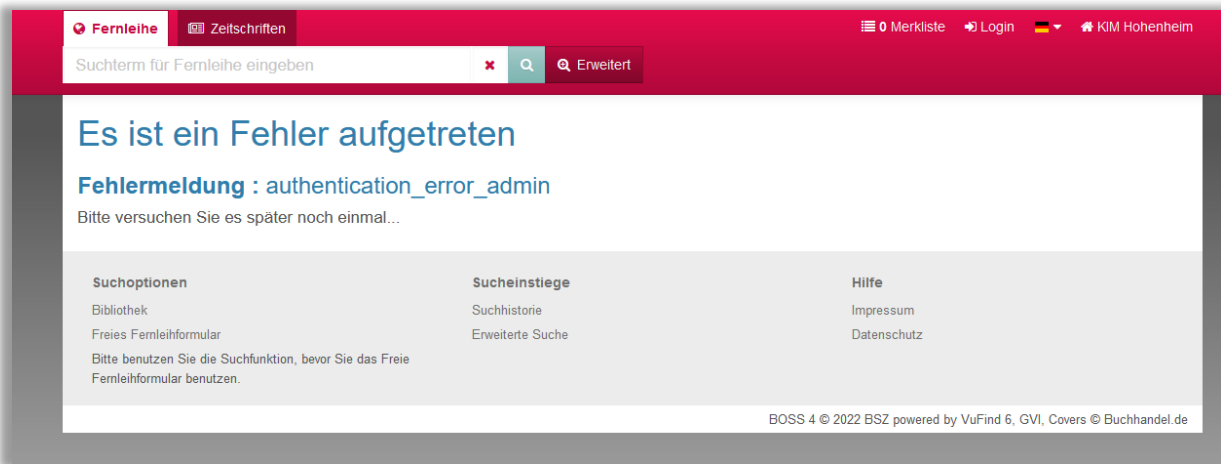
Fernleihe Zeitschriften

0 Merkliste Login KIM Hohenheim

Suchterm für Fernleihe eingeben

Erweitert

Es ist ein Fehler aufgetreten

Fehlermeldung : authentication_error_admin

Bitte versuchen Sie es später noch einmal...

Suchoptionen

Bibliothek

Freies Fernleihformular

Bitte benutzen Sie die Suchfunktion, bevor Sie das Freie Fernleihformular benutzen.

Sucheinstiege

Suchhistorie

Erweiterte Suche

Hilfe

Impressum

Datenschutz

BOSS 4 © 2022 BSZ powered by VuFind 6, GVI, Covers © Buchhandel.de